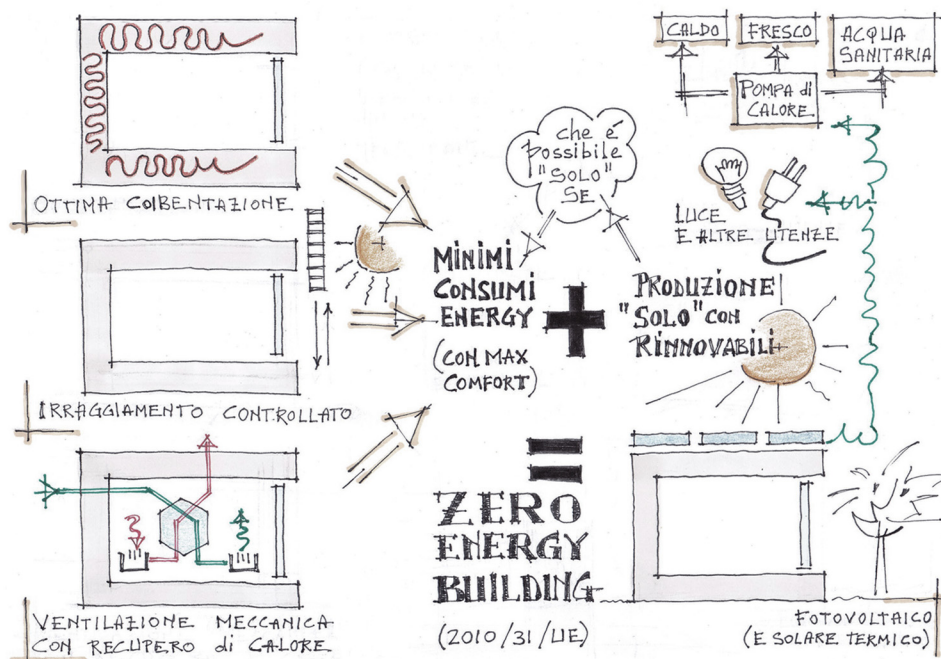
OTTIMA COIBENTAZIONE

IRRAGGIAMENTO CONTROLLATO

VENTILAZIONE MECCANICA CON RECUPERO di CALORE

che è possibile "SOLO" SE

MINIMI CONSUMI ENERGY

(CON MAX COMFORT)

PRODUZIONE "SOLO" CON RINNOVABILI

CALDO

FRESCO

ACQUA SANITARIA

POMPA di CALORE

LUCE E ALTRE UTENZE

=

ZERO ENERGY BUILDING

(2010/31/UE)

FOTOVOLTAICO (E SOLARE TERMICO)